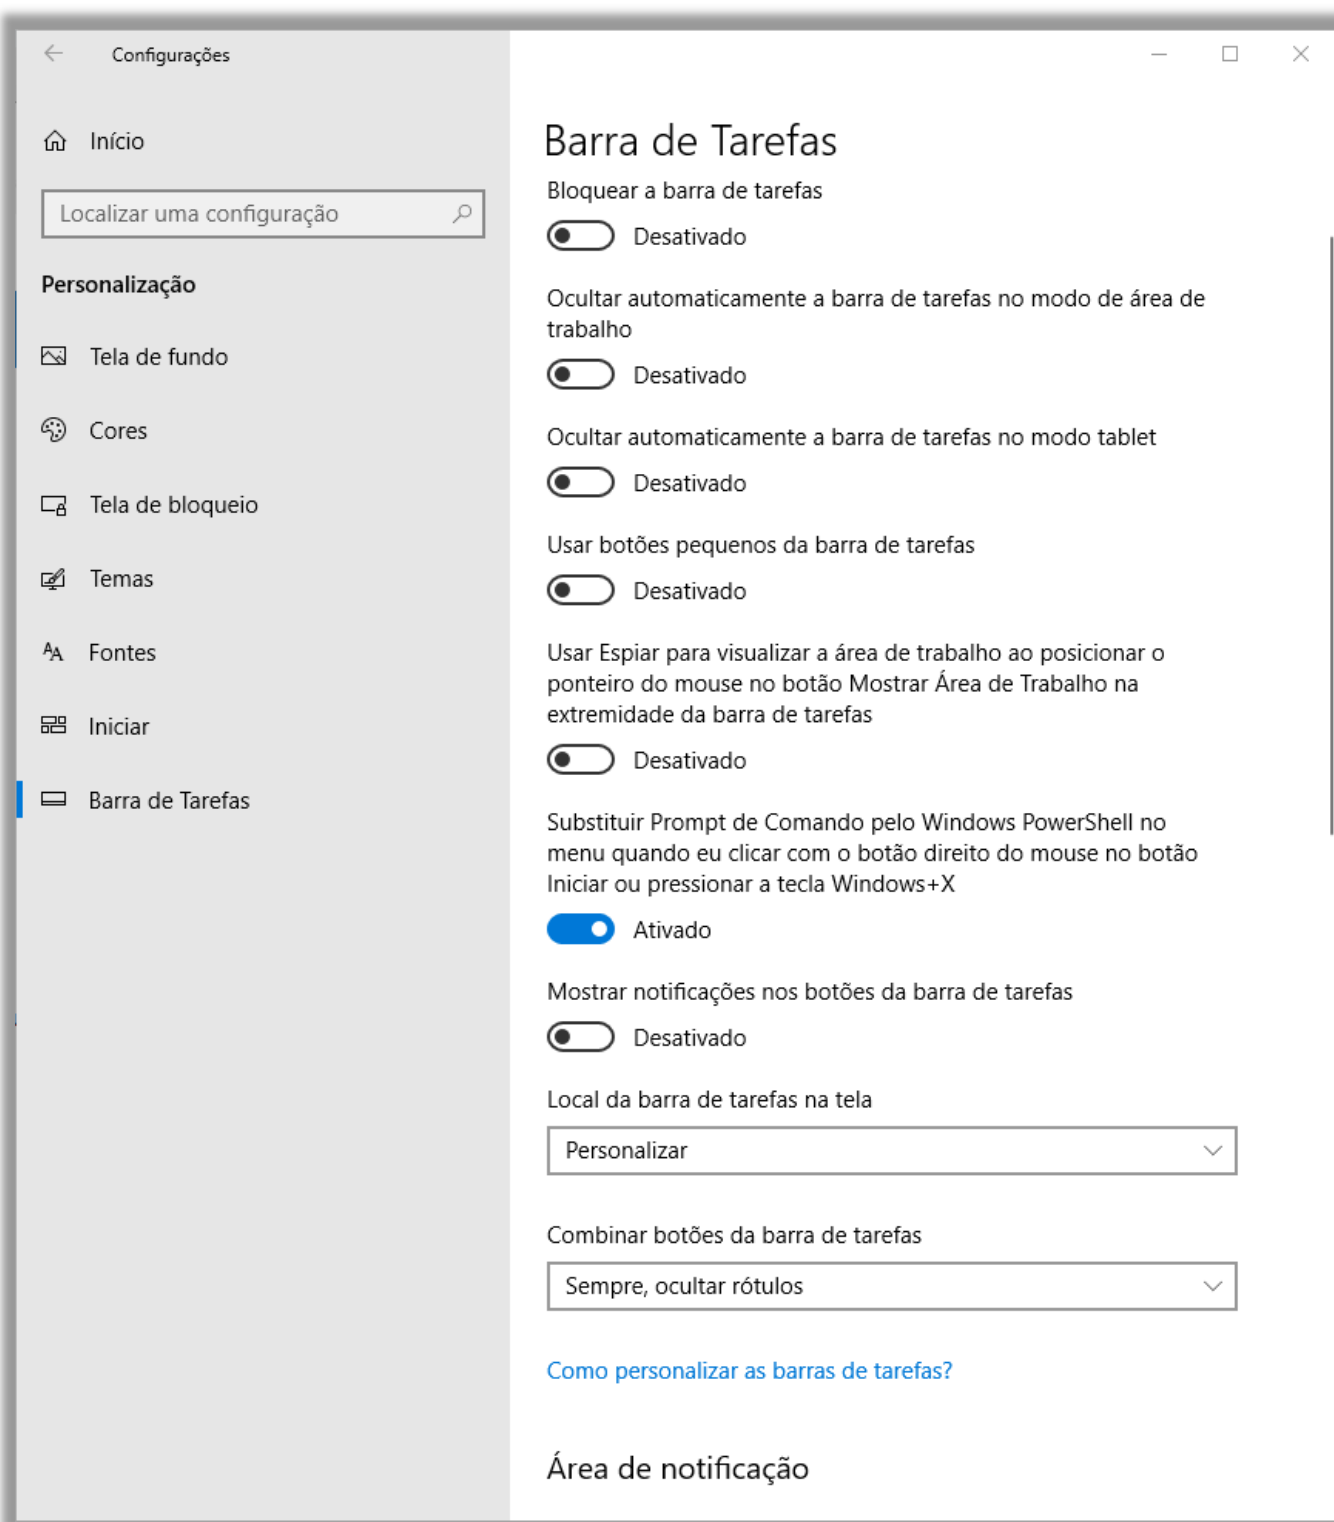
Configurações

Início

Localizar uma configuração

Personalização

Tela de fundo

Cores

Tela de bloqueio

Temas

Fontes

Iniciar

Barra de Tarefas

Barra de Tarefas

Bloquear a barra de tarefas

Desativado

Ocultar automaticamente a barra de tarefas no modo de área de trabalho

Desativado

Ocultar automaticamente a barra de tarefas no modo tablet

Desativado

Usar botões pequenos da barra de tarefas

Desativado

Usar Espiar para visualizar a área de trabalho ao posicionar o ponteiro do mouse no botão Mostrar Área de Trabalho na extremidade da barra de tarefas

Desativado

Substituir Prompt de Comando pelo Windows PowerShell no menu quando eu clicar com o botão direito do mouse no botão Iniciar ou pressionar a tecla Windows+X

Ativado

Mostrar notificações nos botões da barra de tarefas

Desativado

Local da barra de tarefas na tela

Personalizar

Combinar botões da barra de tarefas

Sempre, ocultar rótulos

Como personalizar as barras de tarefas?

Área de notificação